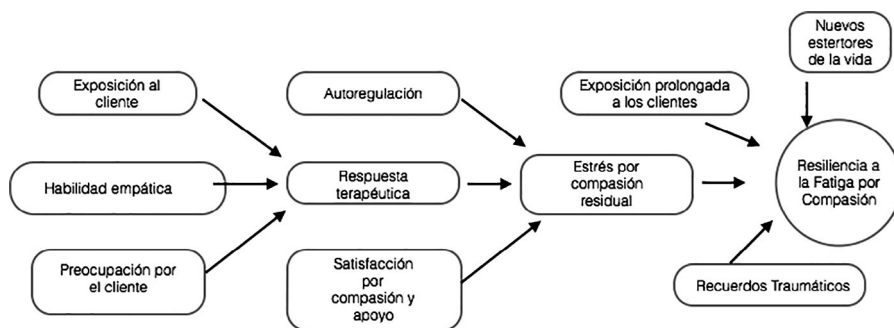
Nuevos estertores de la vida

Exposición al cliente

Autoregulación

Exposición prolongada a los clientes

Habilidad empática

Respuesta terapéutica

Estrés por compasión residual

Resiliencia a la Fatiga por Compasión

Preocupación por el cliente

Satisfacción por compasión y apoyo

Recuerdos Traumáticos